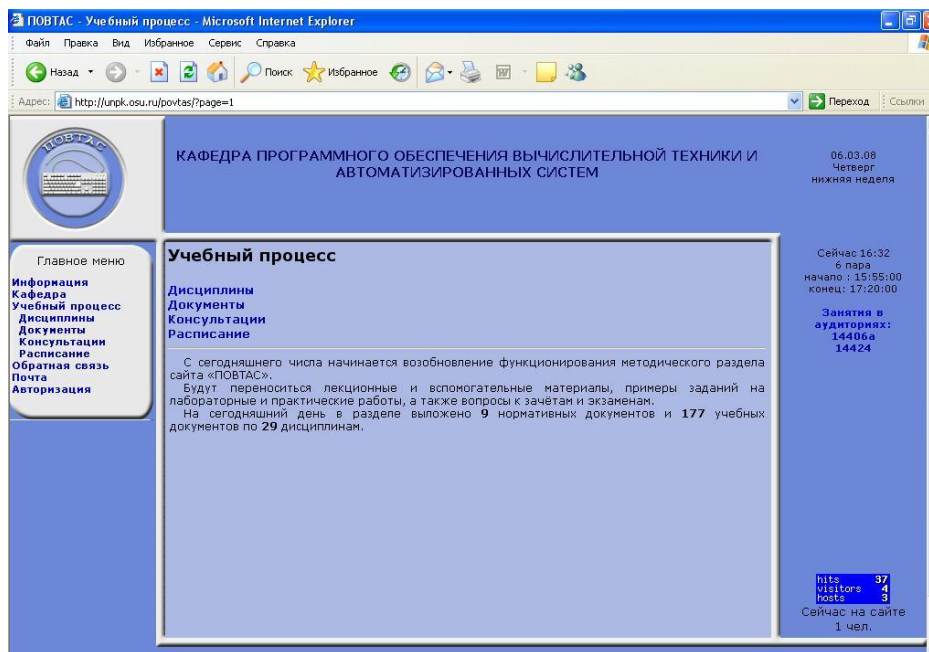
ПОВТАС - Учебный процесс - Microsoft Internet Explorer

Файл Правка Вид Избранное Сервис Справка

Назад Поиск Избранное

Адрес: http://unpk.osu.ru/povtas/?page=1 Переход Ссылки

ПОВТАС

КАФЕДРА ПРОГРАММНОГО ОБЕСПЕЧЕНИЯ ВЫЧИСЛИТЕЛЬНОЙ ТЕХНИКИ И АВТОМАТИЗИРОВАННЫХ СИСТЕМ

06.03.08
Четверг
нижняя неделя

Главное меню
Информация
Кафедра
Учебный процесс
Дисциплины
Документы
Консультации
Расписание
Обратная связь
Почта
Авторизация

Учебный процесс

Дисциплины
Документы
Консультации
Расписание

С сегодняшнего числа начинается возобновление функционирования методического раздела сайта «ПОВТАС».
Будут переноситься лекционные и вспомогательные материалы, примеры заданий на лабораторные и практические работы, а также вопросы к зачётам и экзаменам.
На сегодняшний день в разделе выложено 9 нормативных документов и 177 учебных документов по 29 дисциплинам.

Сейчас 16:32
6 пара
начало : 15:55:00
конец: 17:20:00

Занятия в аудиториях:
14406а
14424

hits 37
visitors 4
hosts 3

Сейчас на сайте
1 чел.